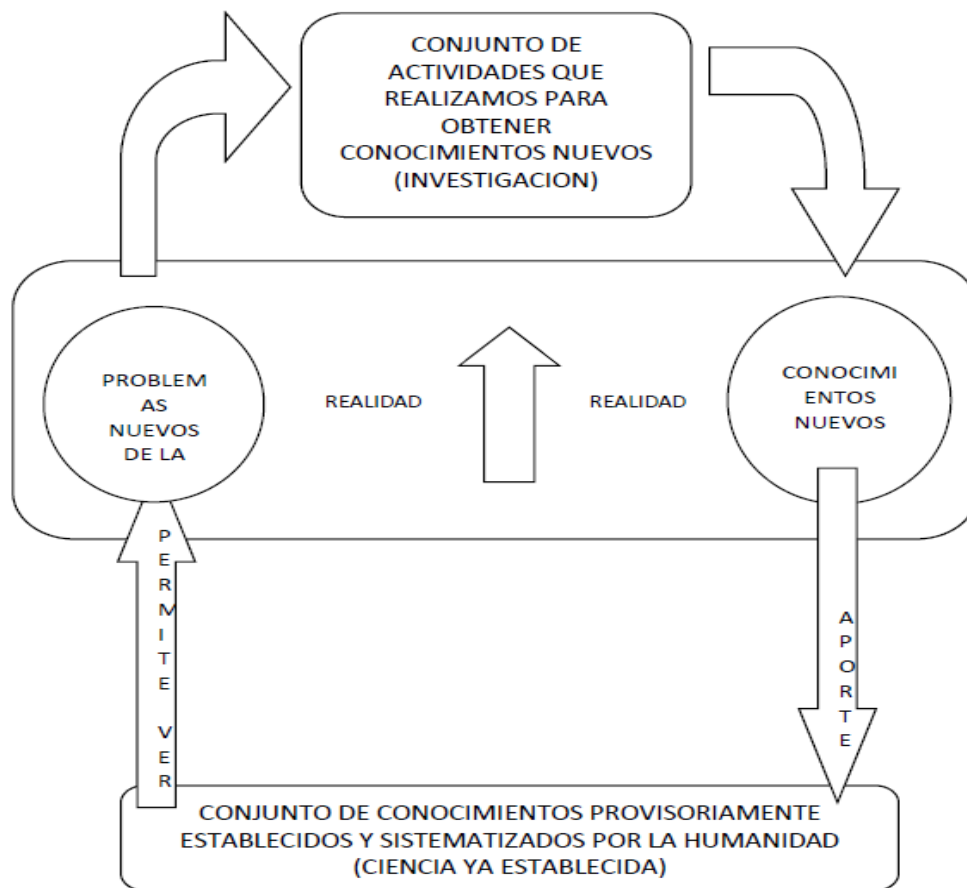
CONJUNTO DE ACTIVIDADES QUE REALIZAMOS PARA OBTENER CONOCIMIENTOS NUEVOS (INVESTIGACION)

PROBLEMAS NUEVOS DE LA

REALIDAD

REALIDAD

CONOCIMIENTOS NUEVOS

PERMITE VER

APORTE

CONJUNTO DE CONOCIMIENTOS PROVISORIAMENTE ESTABLECIDOS Y SISTEMATIZADOS POR LA HUMANIDAD (CIENCIA YA ESTABLECIDA)